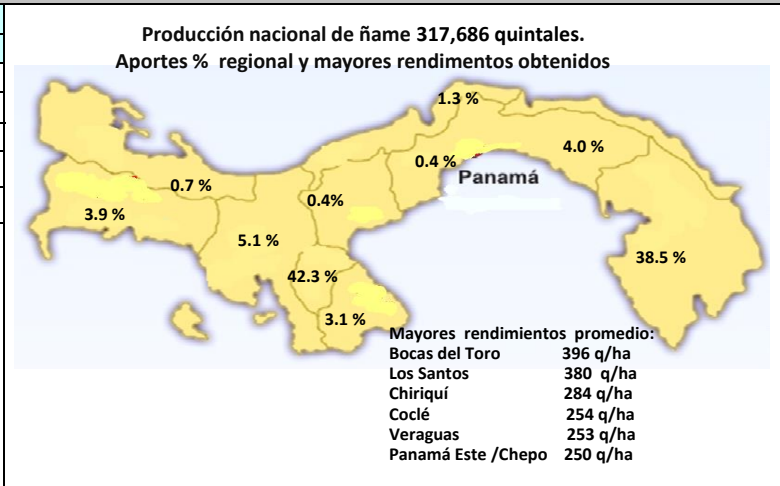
Producción nacional de ñame 317,686 quintales.
Aportes % regional y mayores rendimentos obtenidos

1.3 %
4.0 %
0.4 %
Panamá
0.7 %
0.4%
3.9 %
5.1 %
38.5 %
42.3 %
3.1 %

Mayores rendimientos promedio:

| | |
|---|---|
| Bocas del Toro | 396 q/ha |
| Los Santos | 380 q/ha |
| Chiriquí | 284 q/ha |
| Coclé | 254 q/ha |
| Veraguas | 253 q/ha |
| Panamá Este /Chepo | 250 q/ha |